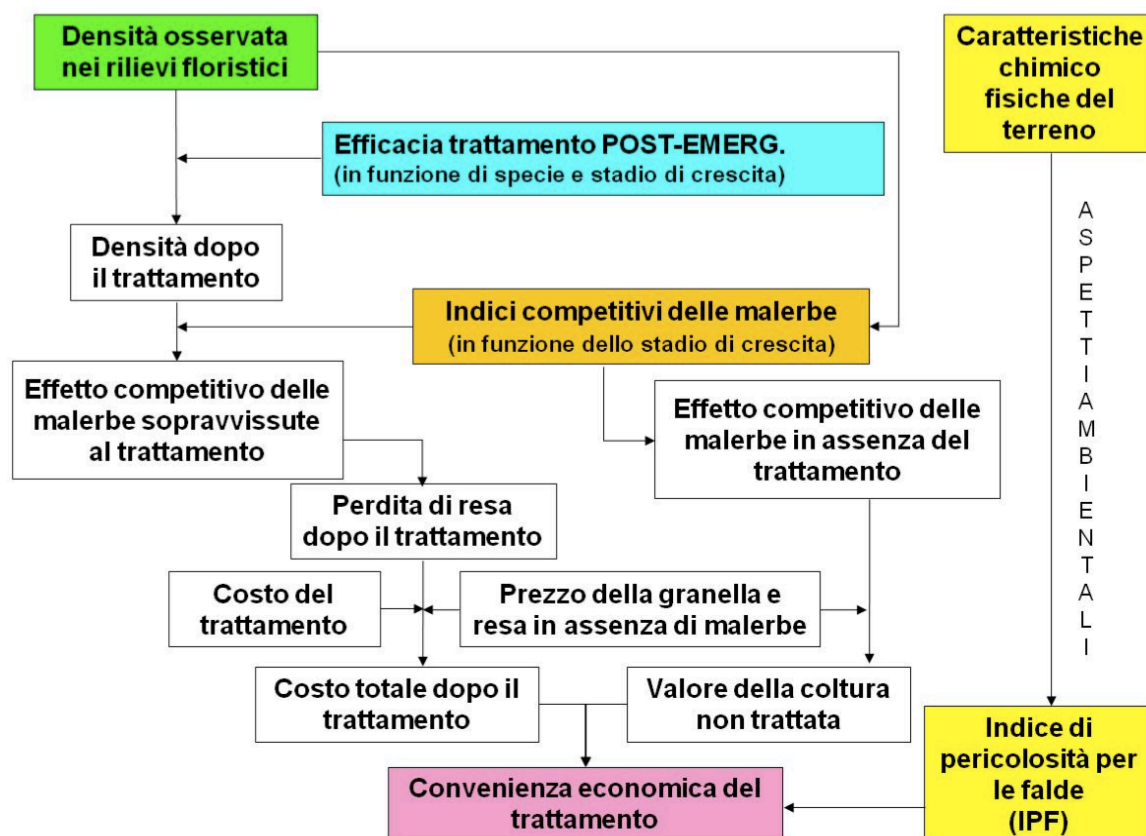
Densità osservata nei rilievi floristici

Caratteristiche chimico fisiche del terreno

Efficacia trattamento POST-EMERG. (in funzione di specie e stadio di crescita)

Densità dopo il trattamento

Indici competitivi delle malerbe (in funzione dello stadio di crescita)

ASPETTI AMBIENTALI

Effetto competitivo delle malerbe sopravvissute al trattamento

Effetto competitivo delle malerbe in assenza del trattamento

Perdita di resa dopo il trattamento

Costo del trattamento

Prezzo della granella e resa in assenza di malerbe

Costo totale dopo il trattamento

Valore della coltura non trattata

Indice di pericolosità per le falde (IPF)

Convenienza economica del trattamento